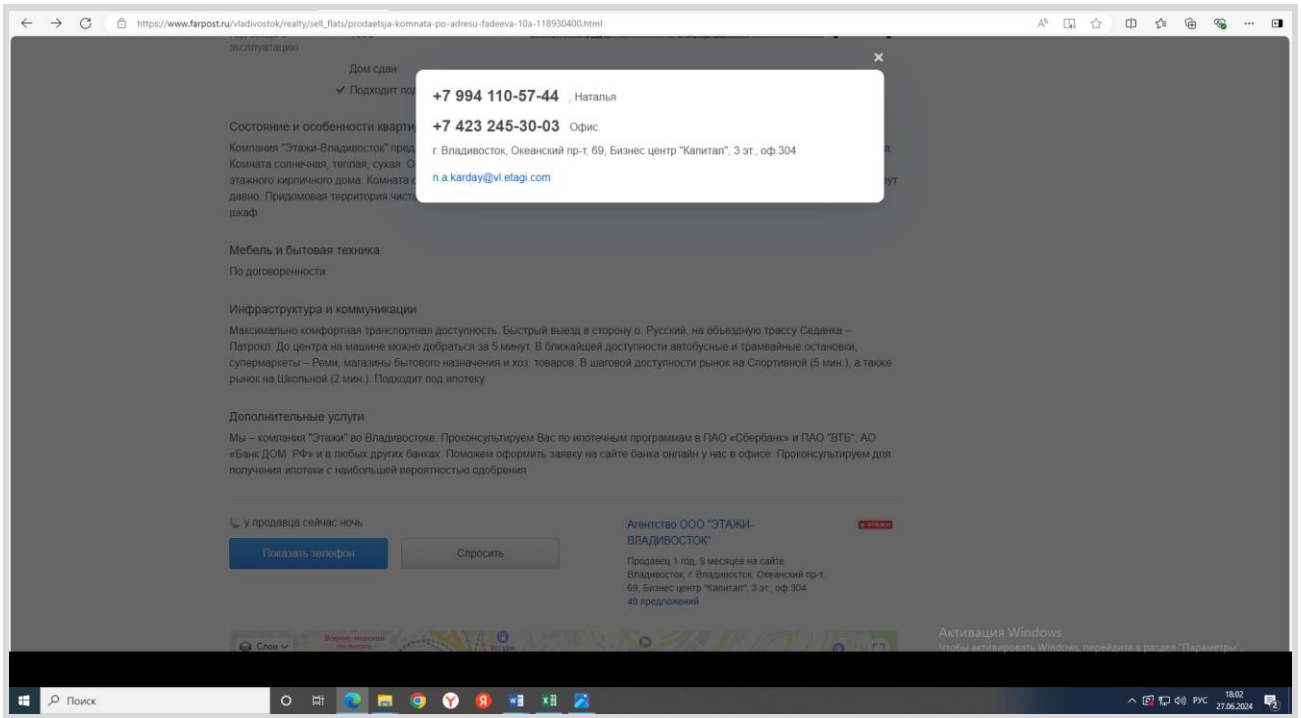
https://www.farpost.ru/vladivostok/realty/sell_flats/prodaetsja-komnata-po-adresu-fadeeva-10a-118930400.html

эксплуатацию

Дом сдан

✓ Подходит под

Состояние и особенности кварти

Компания "Этажи-Владивосток" пред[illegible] Комната солнечная, теплая, сухая. О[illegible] этажного кирпичного дома. Комната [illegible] давно. Придомовая территория чист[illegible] шкаф.

×

+7 994 110-57-44 , Наталья

+7 423 245-30-03 Офис

г. Владивосток, Океанский пр-т, 69, Бизнес центр "Капитал", 3 эт., оф.304

n.a.karday@vl.etagi.com

Мебель и бытовая техника

По договоренности.

Инфраструктура и коммуникации

Максимально комфортная транспортная доступность. Быстрый выезд в сторону о. Русский, на объездную трассу Седанка – Патрокл. До центра на машине можно добраться за 5 минут. В ближайшей доступности автобусные и трамвайные остановки, супермаркеты – Реми, магазины бытового назначения и хоз. товаров. В шаговой доступности рынок на Спортивной (5 мин.), а также рынок на Школьной (2 мин.). Подходит под ипотеку.

Дополнительные услуги

Мы – компания "Этажи" во Владивостоке. Проконсультируем Вас по ипотечным программам в ПАО «Сбербанк» и ПАО "ВТБ", АО «Банк ДОМ. РФ» и в любых других банках. Поможем оформить заявку на сайте банка онлайн у нас в офисе. Проконсультируем для получения ипотеки с наибольшей вероятностью одобрения.

у продавца сейчас ночь

Показать телефон

Спросить

Агентство ООО "ЭТАЖИ-ВЛАДИВОСТОК"

Продавец 1 год, 9 месяцев на сайте Владивосток, г. Владивосток, Океанский пр-т, 69, Бизнес центр "Капитал", 3 эт., оф.304

49 предложений

Слои

Активация Windows

Чтобы активировать Windows, перейдите в раздел "Параметры".

Поиск

РУС 18:02 27.06.2024